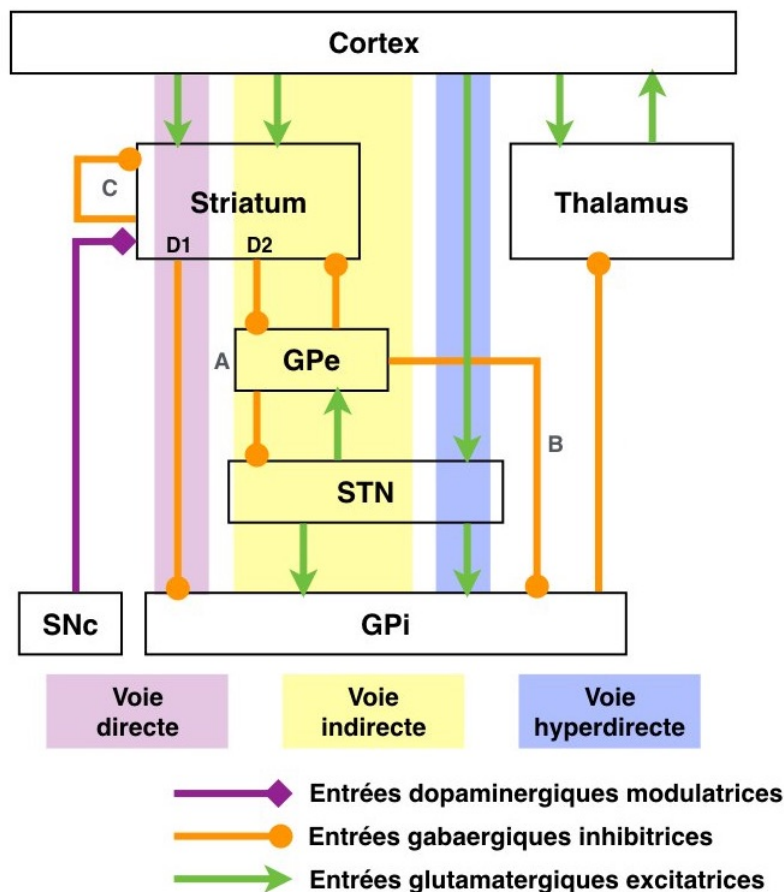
Cortex

C

Striatum

D1

D2

Thalamus

A

GPe

B

STN

SNc

GPi

Voie directe

Voie indirecte

Voie hyperdirecte

Entrées dopaminergiques modulatrices

Entrées gabaergiques inhibitrices

Entrées glutamatergiques excitatrices